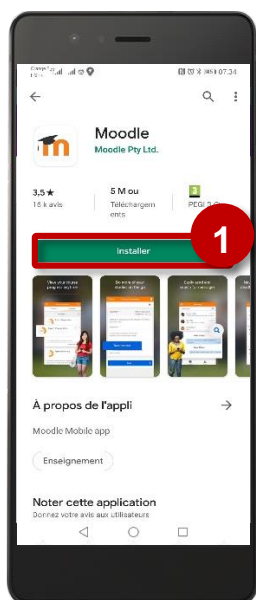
07:34

Moodle
Moodle Pty Ltd.

3,5 ★
15 k avis

5 M ou
Téléchargements

3
PEGI 3

Installer

1

À propos de l'appli

Moodle Mobile app

Enseignement

Noter cette application
Donnez votre avis aux utilisateurs